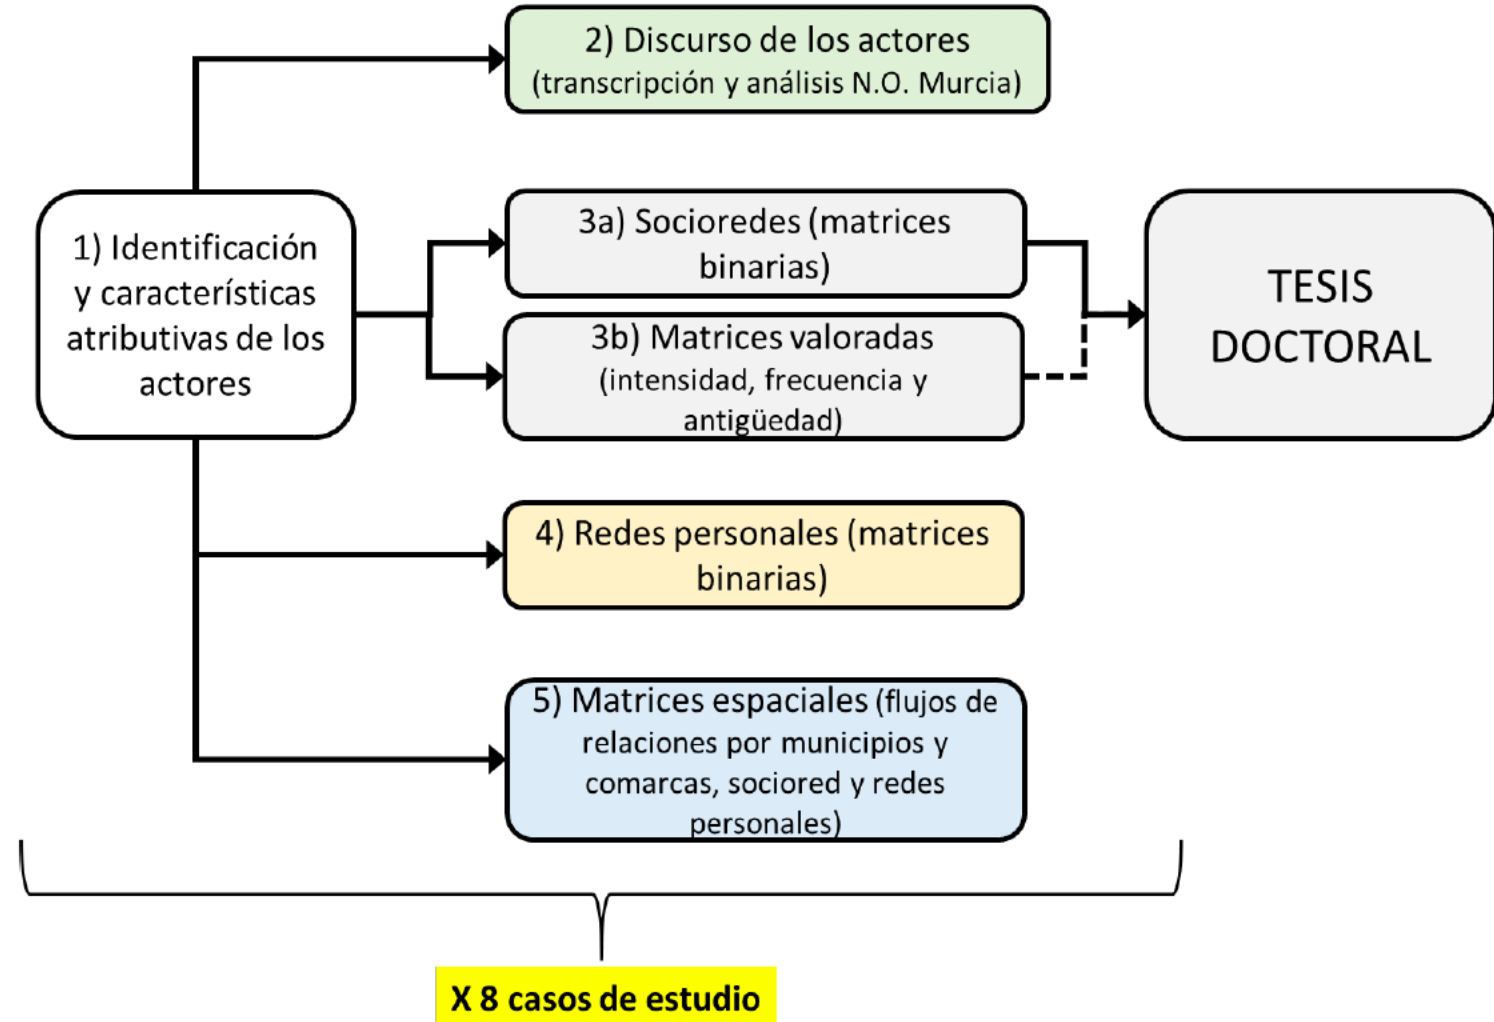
2) Discurso de los actores (transcripción y análisis N.O. Murcia)

1) Identificación y características atributivas de los actores

3a) Socioredes (matrices binarias)

3b) Matrices valoradas (intensidad, frecuencia y antigüedad)

TESIS DOCTORAL

4) Redes personales (matrices binarias)

5) Matrices espaciales (flujos de relaciones por municipios y comarcas, sociored y redes personales)

X 8 casos de estudio